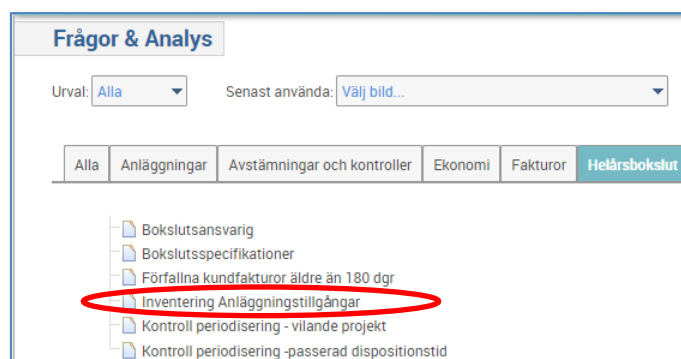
Frågor & Analys

Urval: Alla

Senast använda: Välj bild...

Alla | Anläggningar | Avstämningar och kontroller | Ekonomi | Fakturor | Helårsbokslut

Bokslutsansvarig
Bokslutsspecifikationer
Förfallna kundfakturor äldre än 180 dgr
Inventering Anläggningstillgångar
Kontroll periodisering - vilande projekt
Kontroll periodisering -passerad dispositionstid